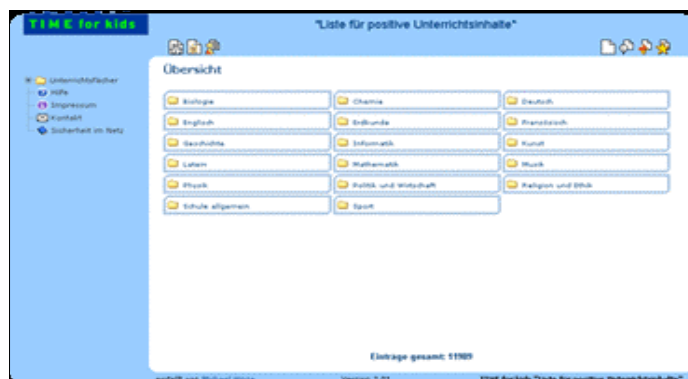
TIME for kids

"Liste für positive Unterrichtsinhalte"

Unterrichtsfächer
Hilfe
Impressum
Kontakt
Sicherheit im Netz

Übersicht

Biologie
Chemie
Deutsch
Englisch
Erdkunde
Französisch
Geschichte
Informatik
Kunst
Latein
Mathematik
Musik
Physik
Politik und Wirtschaft
Religion und Ethik
Schule allgemein
Sport

Einträge gesamt: 11989

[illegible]
Version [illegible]
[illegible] "Liste für positive Unterrichtsinhalte"